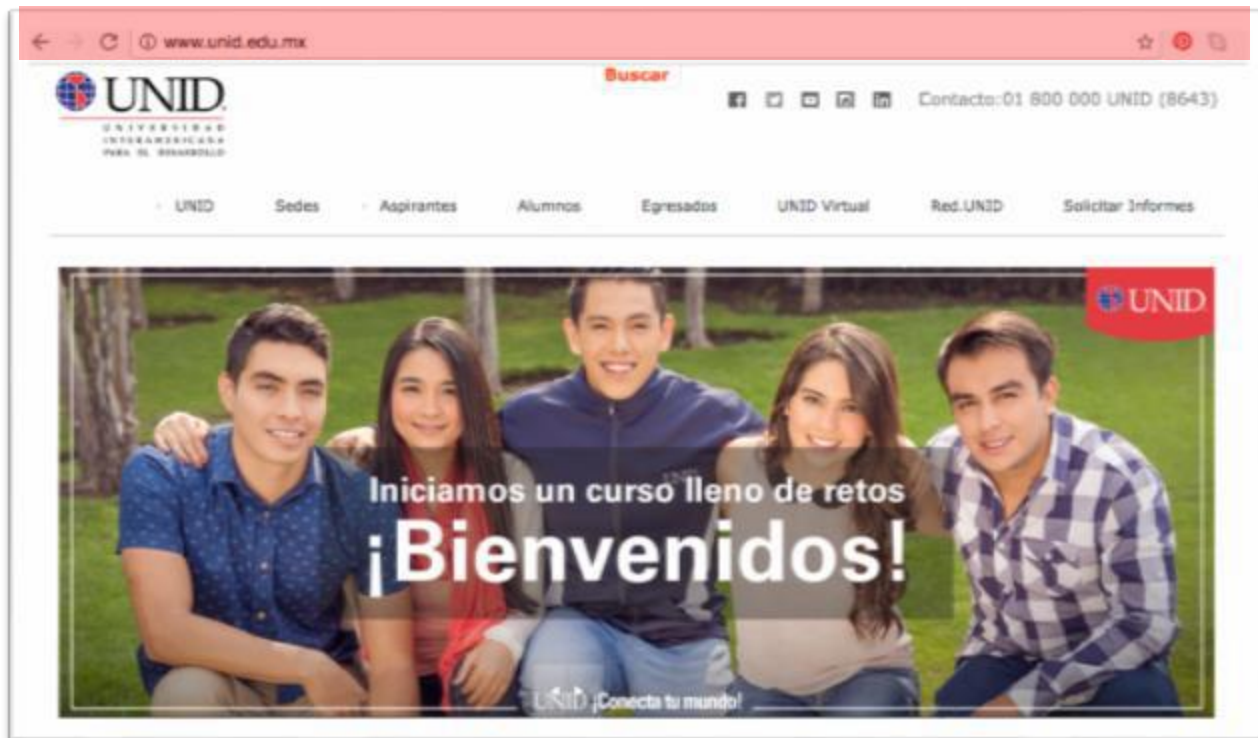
www.unid.edu.mx

UNID
UNIVERSIDAD INTERAMERICANA PARA EL DESARROLLO

Buscar

Contacto: 01 800 000 UNID (8643)

UNID Sedes Aspirantes Alumnos Egresados UNID Virtual Red.UNID Solicitar Informes

UNID

Iniciamos un curso lleno de retos
¡Bienvenidos!

UNID ¡Conecta tu mundo!